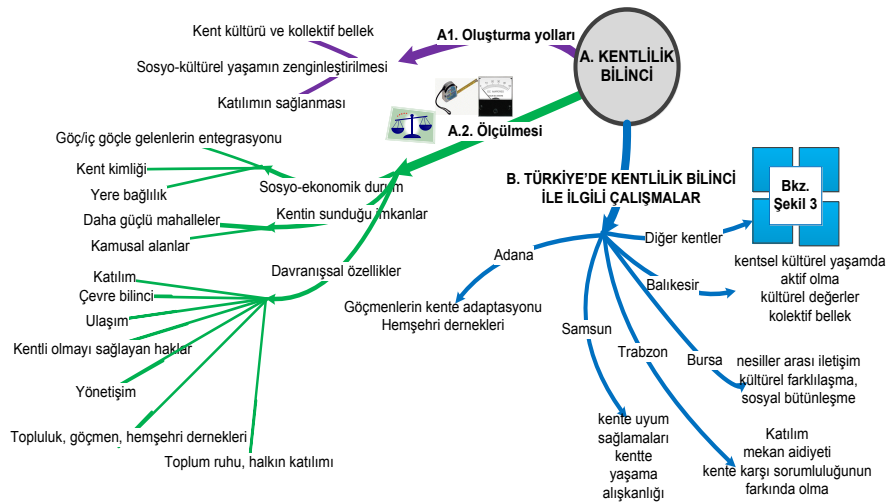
A. KENTLİLİK BİLİNCİ

A1. Oluşturma yolları

Kent kültürü ve kollektif bellek

Sosyo-kültürel yaşamın zenginleştirilmesi

Katılımın sağlanması

A.2. Ölçülmesi

Göç/iç göçle gelenlerin entegrasyonu

Kent kimliği

Yere bağlılık

Sosyo-ekonomik durum

Daha güçlü mahalleler

Kentin sunduğu imkanlar

Kamusal alanlar

Davranışsal özellikler

Katılım

Çevre bilinci

Ulaşım

Kentli olmayı sağlayan haklar

Yönetişim

Topluluk, göçmen, hemşehri dernekleri

Toplum ruhu, halkın katılımı

B. TÜRKİYE'DE KENTLİLİK BİLİNCİ İLE İLGİLİ ÇALIŞMALAR

Bkz. Şekil 3

Diğer kentler

Adana

Göçmenlerin kente adaptasyonu
Hemşehri dernekleri

Balıkesir

kentsel kültürel yaşamda aktif olma
kültürel değerler
kolektif bellek

Samsun

Trabzon

Bursa

nesiller arası iletişim
kültürel farklılaşma,
sosyal bütünleşme

kente uyum sağlamaları
kentte yaşama alışkanlığı

Katılım
mekan aidiyeti
kente karşı sorumluluğunun farkında olma